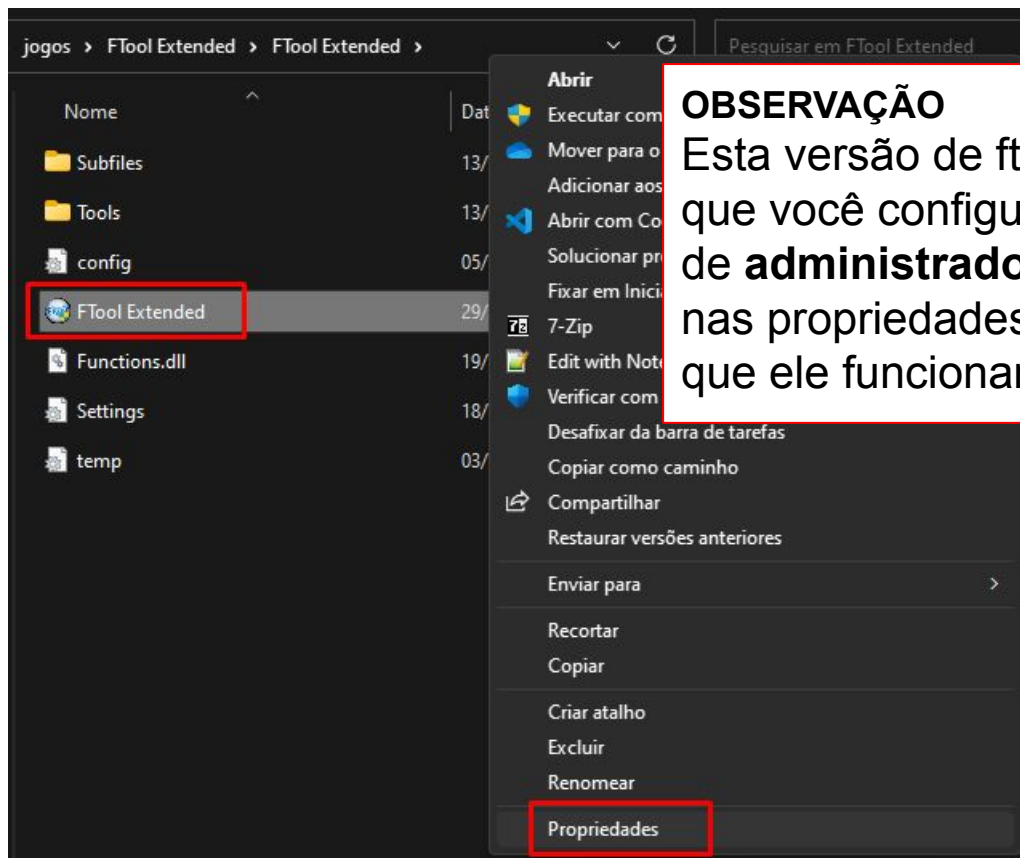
jogos › FTool Extended › FTool Extended ›

Pesquisar em FTool Extended

Nome

Dat

Subfiles 13/

Tools 13/

config 05/

FTool Extended 29/

Functions.dll 19/

Settings 18/

temp 03/

Abrir

Executar com

Mover para o

Adicionar aos

Abrir com Co

Solucionar pr

Fixar em Inici

7-Zip

Edit with Note

Verificar com

Desafixar da barra de tarefas

Copiar como caminho

Compartilhar

Restaurar versões anteriores

Enviar para

Recortar

Copiar

Criar atalho

Excluir

Renomear

Propriedades

**OBSERVAÇÃO**
Esta versão de ft
que você configu
de **administrado**
nas propriedades
que ele funcionar